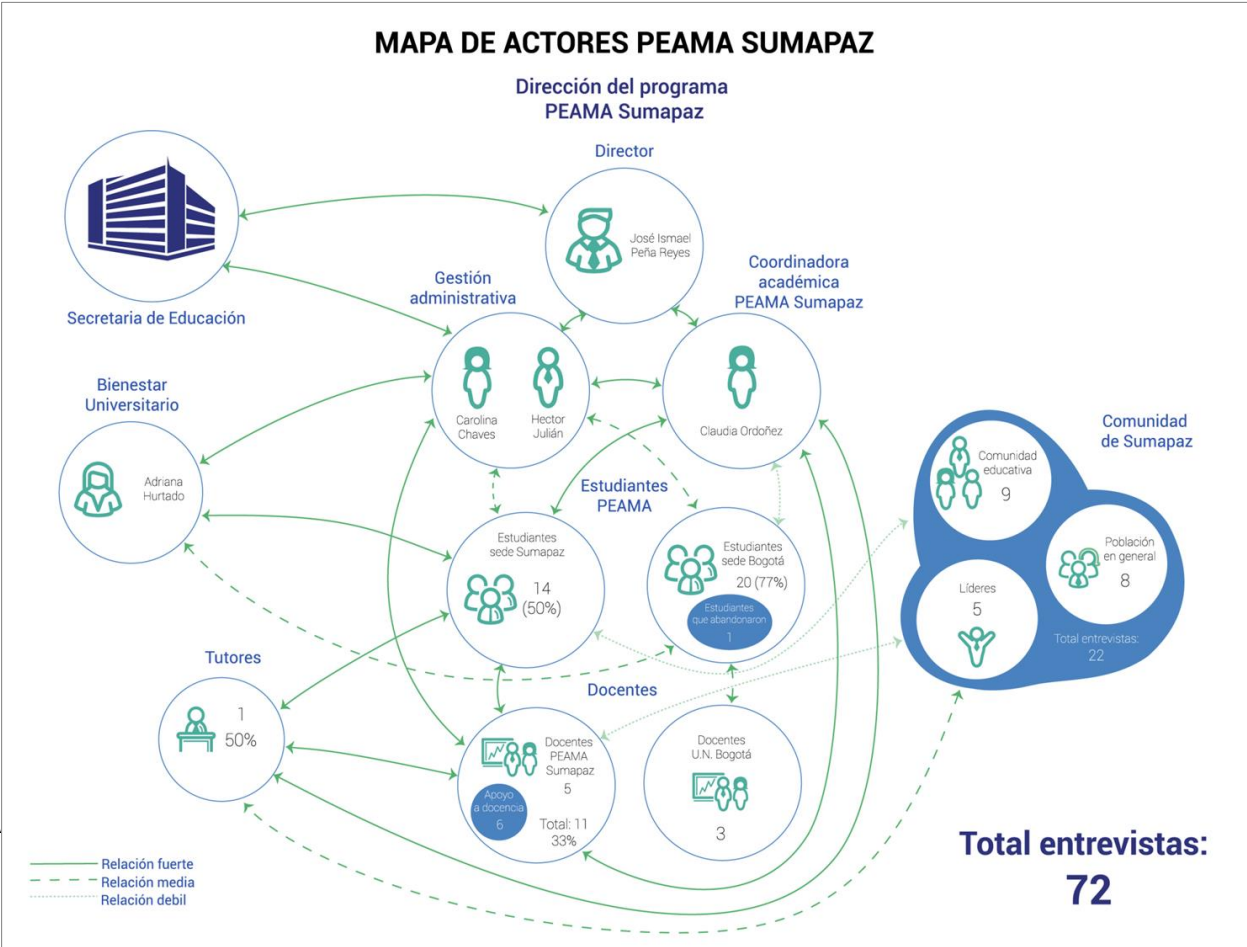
MAPA DE ACTORES PEAMA SUMAPAZ

Dirección del programa PEAMA Sumapaz

Director

José Ismael Peña Reyes

Secretaria de Educación

Gestión administrativa

Coordinadora académica PEAMA Sumapaz

Carolina Chaves

Hector Julián

Claudia Ordoñez

Bienestar Universitario

Adriana Hurtado

Estudiantes PEAMA

Estudiantes sede Sumapaz

14 (50%)

Estudiantes sede Bogotá

20 (77%)

Estudiantes que abandonaron

1

Comunidad de Sumapaz

Comunidad educativa

9

Población en general

8

Líderes

5

Total entrevistas:

22

Tutores

1

50%

Docentes

Docentes PEAMA Sumapaz

5

Apoyo a docencia

6

Total: 11

33%

Docentes U.N. Bogotá

3

Relación fuerte

Relación media

Relación debil

Total entrevistas:

72